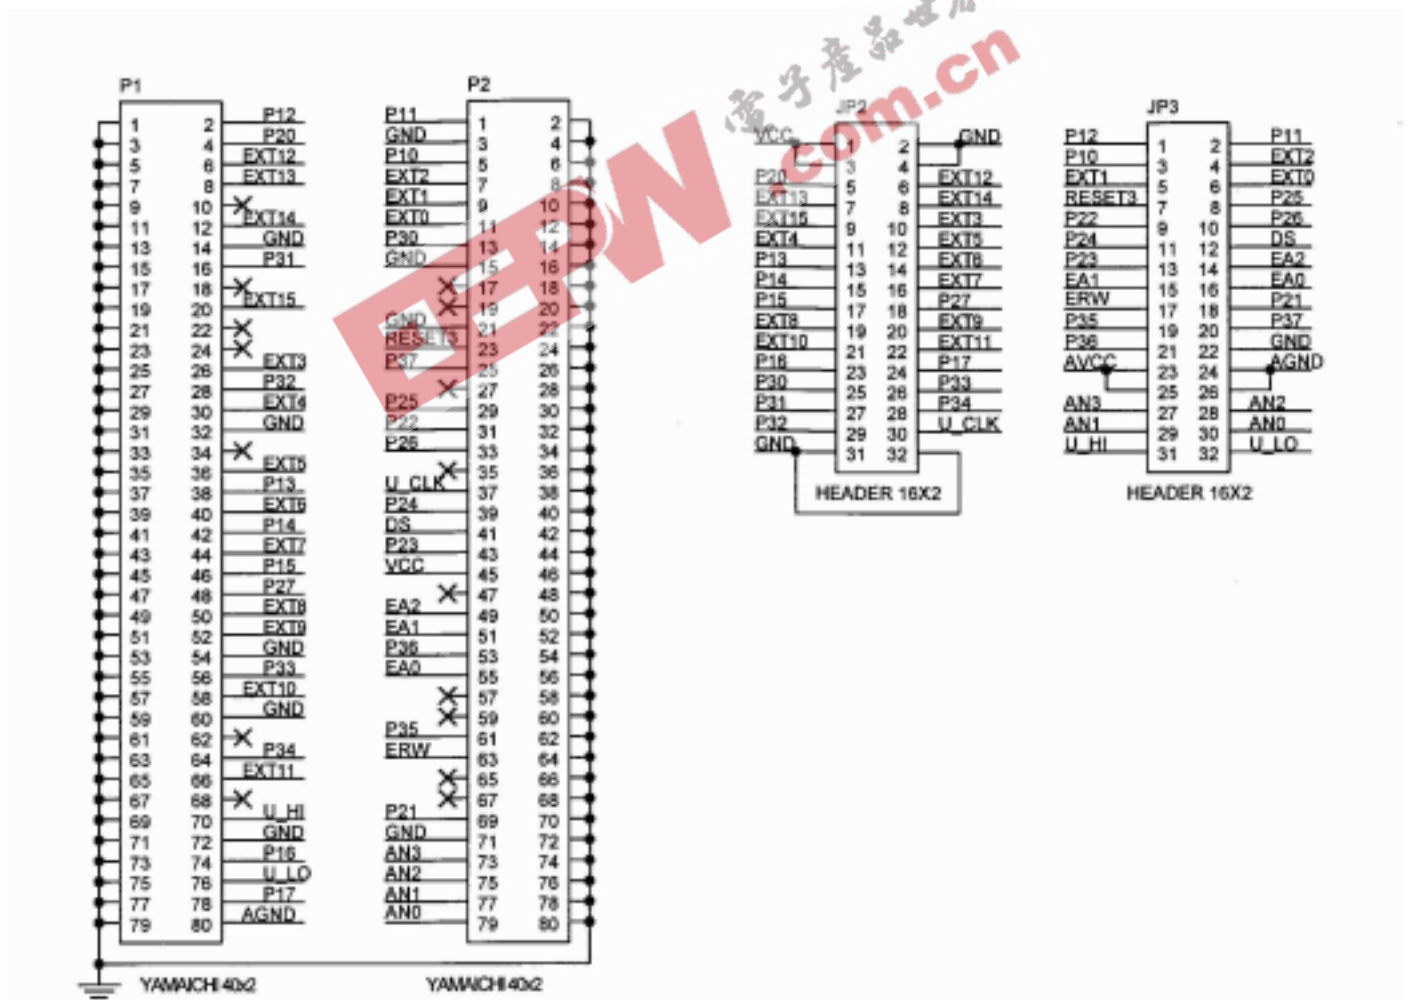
电子产品世界 EEPW .com.cn

P1

| 1 | 2 | P12 |
|---|---|---|
| 3 | 4 | P20 |
| 5 | 6 | EXT12 |
| 7 | 8 | EXT13 |
| 9 | 10 | EXT14 |
| 11 | 12 | GND |
| 13 | 14 | P31 |
| 15 | 16 | |
| 17 | 18 | EXT15 |
| 19 | 20 | |
| 21 | 22 | |
| 23 | 24 | EXT3 |
| 25 | 26 | P32 |
| 27 | 28 | EXT4 |
| 29 | 30 | GND |
| 31 | 32 | |
| 33 | 34 | EXT5 |
| 35 | 36 | P13 |
| 37 | 38 | EXT6 |
| 39 | 40 | P14 |
| 41 | 42 | EXT7 |
| 43 | 44 | P15 |
| 45 | 46 | P27 |
| 47 | 48 | EXT8 |
| 49 | 50 | EXT9 |
| 51 | 52 | GND |
| 53 | 54 | P33 |
| 55 | 56 | EXT10 |
| 57 | 58 | GND |
| 59 | 60 | |
| 61 | 62 | P34 |
| 63 | 64 | EXT11 |
| 65 | 66 | |
| 67 | 68 | U_HI |
| 69 | 70 | GND |
| 71 | 72 | P16 |
| 73 | 74 | U_LO |
| 75 | 76 | P17 |
| 77 | 78 | AGND |
| 79 | 80 | |

YAMAICHI 40x2

P2

| | 1 | 2 |
|---|---|---|
| P11 | 1 | 2 |
| GND | 3 | 4 |
| P10 | 5 | 6 |
| EXT2 | 7 | 8 |
| EXT1 | 9 | 10 |
| EXT0 | 11 | 12 |
| P30 | 13 | 14 |
| GND | 15 | 16 |
| | 17 | 18 |
| | 19 | 20 |
| GND | 21 | 22 |
| RESET3 | 23 | 24 |
| P37 | 25 | 26 |
| | 27 | 28 |
| P25 | 29 | 30 |
| P22 | 31 | 32 |
| P26 | 33 | 34 |
| | 35 | 36 |
| U_CLK | 37 | 38 |
| P24 | 39 | 40 |
| DS | 41 | 42 |
| P23 | 43 | 44 |
| VCC | 45 | 46 |
| | 47 | 48 |
| EA2 | 49 | 50 |
| EA1 | 51 | 52 |
| P36 | 53 | 54 |
| EA0 | 55 | 56 |
| | 57 | 58 |
| | 59 | 60 |
| P35 | 61 | 62 |
| ERW | 63 | 64 |
| | 65 | 66 |
| | 67 | 68 |
| P21 | 69 | 70 |
| GND | 71 | 72 |
| AN3 | 73 | 74 |
| AN2 | 75 | 76 |
| AN1 | 77 | 78 |
| AN0 | 79 | 80 |

YAMAICHI 40x2

JP2

| | | | |
|---|---|---|---|
| VCC | 1 | 2 | GND |
| | 3 | 4 | |
| P20 | 5 | 6 | EXT12 |
| EXT13 | 7 | 8 | EXT14 |
| EXT15 | 9 | 10 | EXT3 |
| EXT4 | 11 | 12 | EXT5 |
| P13 | 13 | 14 | EXT6 |
| P14 | 15 | 16 | EXT7 |
| P15 | 17 | 18 | P27 |
| EXT8 | 19 | 20 | EXT9 |
| EXT10 | 21 | 22 | EXT11 |
| P16 | 23 | 24 | P17 |
| P30 | 25 | 26 | P33 |
| P31 | 27 | 28 | P34 |
| P32 | 29 | 30 | U_CLK |
| GND | 31 | 32 | |

HEADER 16X2

JP3

| | | | |
|---|---|---|---|
| P12 | 1 | 2 | P11 |
| P10 | 3 | 4 | EXT2 |
| EXT1 | 5 | 6 | EXT0 |
| RESET3 | 7 | 8 | P25 |
| P22 | 9 | 10 | P26 |
| P24 | 11 | 12 | DS |
| P23 | 13 | 14 | EA2 |
| EA1 | 15 | 16 | EA0 |
| ERW | 17 | 18 | P21 |
| P35 | 19 | 20 | P37 |
| P36 | 21 | 22 | GND |
| AVCC | 23 | 24 | AGND |
| | 25 | 26 | |
| AN3 | 27 | 28 | AN2 |
| AN1 | 29 | 30 | AN0 |
| U_HI | 31 | 32 | U_LO |

HEADER 16X2